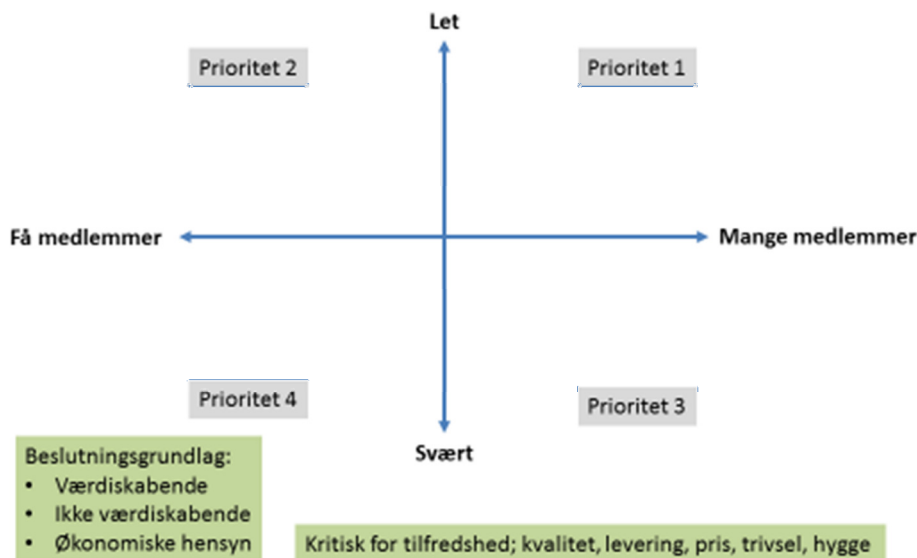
Let

Prioritet 2

Prioritet 1

Få medlemmer

Mange medlemmer

Prioritet 4

Prioritet 3

Svært

Beslutningsgrundlag:
• Værdiskabende
• Ikke værdiskabende
• Økonomiske hensyn

Kritisk for tilfredshed; kvalitet, levering, pris, trivsel, hygge